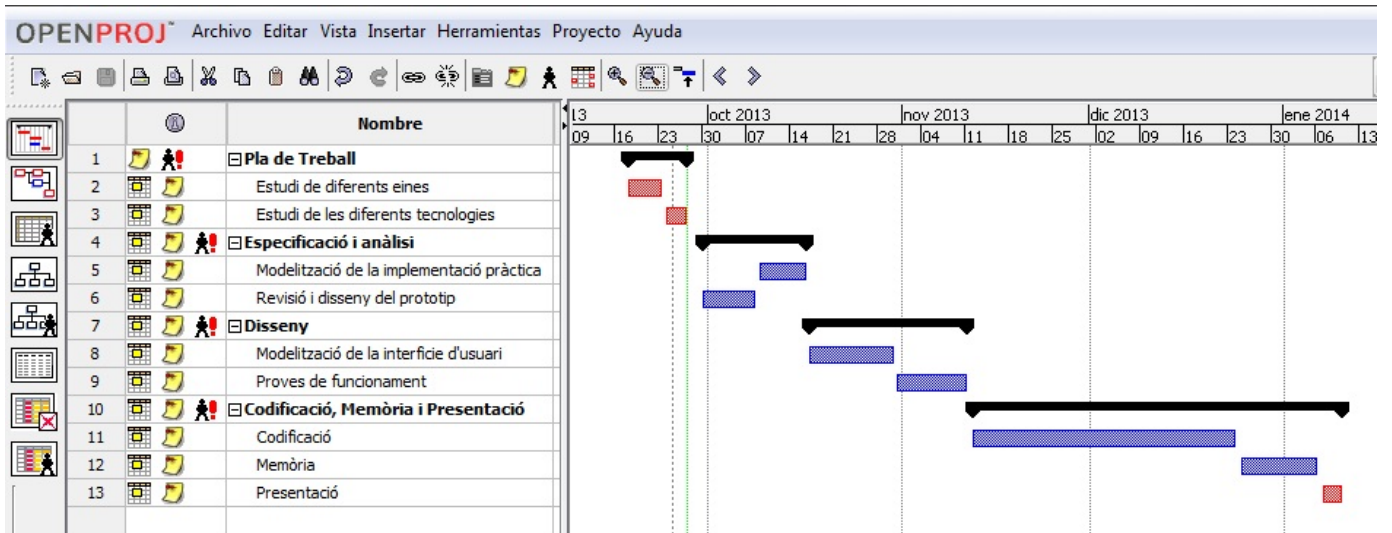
OPENPROJ™ Archivo Editar Vista Insertar Herramientas Proyecto Ayuda

|  |  | Nombre |
|---|---|---|
| 1 |  | ⊟Pla de Treball |
| 2 |  | Estudi de diferents eines |
| 3 |  | Estudi de les diferents tecnologies |
| 4 |  | ⊟Especificació i anàlisi |
| 5 |  | Modelització de la implementació pràctica |
| 6 |  | Revisió i disseny del prototip |
| 7 |  | ⊟Disseny |
| 8 |  | Modelització de la interficie d'usuari |
| 9 |  | Proves de funcionament |
| 10 |  | ⊟Codificació, Memòria i Presentació |
| 11 |  | Codificació |
| 12 |  | Memòria |
| 13 |  | Presentació |

13 oct 2013 nov 2013 dic 2013 ene 2014
09 16 23 30 07 14 21 28 04 11 18 25 02 09 16 23 30 06 13